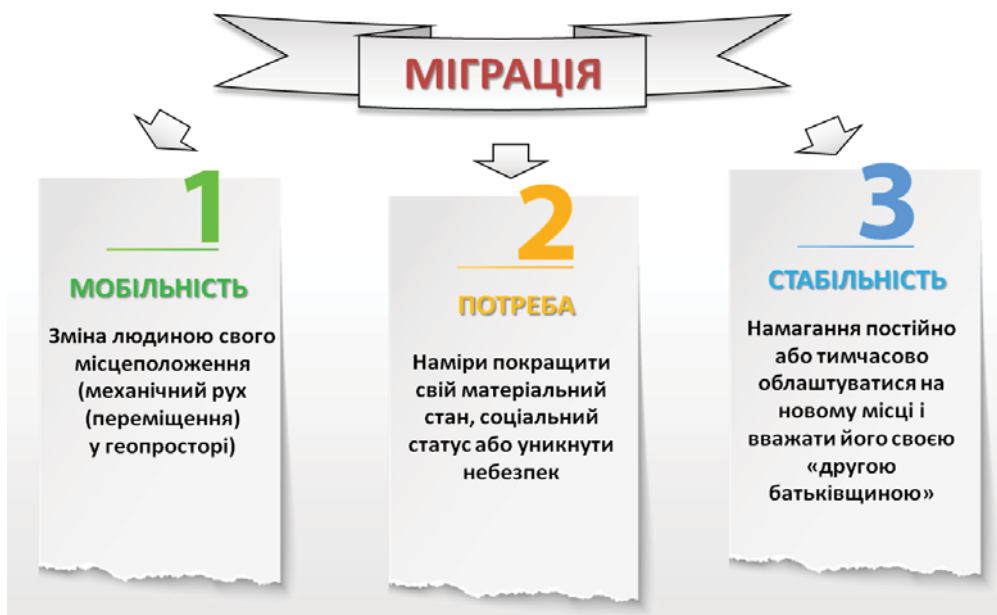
МІГРАЦІЯ

1

МОБІЛЬНІСТЬ

Зміна людиною свого місцеположення (механічний рух (переміщення) у геопросторі)

2

ПОТРЕБА

Наміри покращити свій матеріальний стан, соціальний статус або уникнути небезпек

3

СТАБІЛЬНІСТЬ

Намагання постійно або тимчасово облаштуватися на новому місці і вважати його своєю «другою батьківщиною»